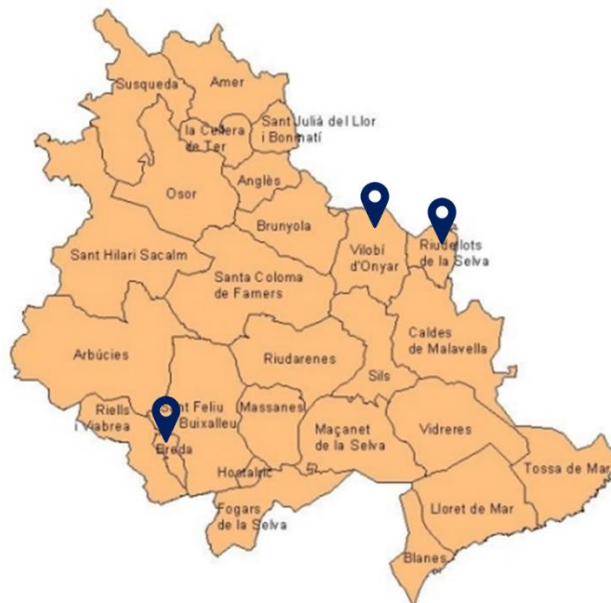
Susqueda
Amer
Sant Julià del Llor i Bonmatí
la Cellera de Ter
Osor
Anglès
Brunyola
Vilobí d'Onyar
Riudellots de la Selva
Sant Hilari Sacalm
Santa Coloma de Farners
Caldes de Malavella
Arbúcies
Riudarenes
Sils
Sant Feliu de Buixalleu
Riells i Viabrea
Massanes
Maçanet de la Selva
Vidreres
Breda
Hostalric
Tossa de Mar
Lloret de Mar
Fogars de la Selva
Blanes